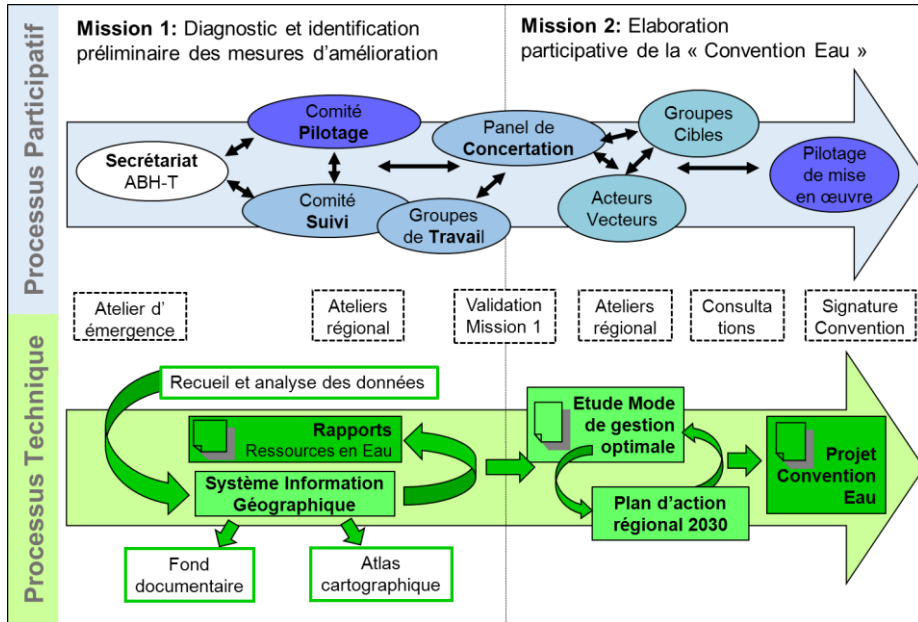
Processus Participatif

Mission 1: Diagnostic et identification préliminaire des mesures d'amélioration

Mission 2: Elaboration participative de la « Convention Eau »

Comité Pilotage

Secrétariat ABH-T

Comité Suivi

Groupes de Travail

Panel de Concertation

Groupes Cibles

Acteurs Vecteurs

Pilotage de mise en œuvre

Atelier d' émergence

Ateliers régional

Validation Mission 1

Ateliers régional

Consulta tions

Signature Convention

Processus Technique

Recueil et analyse des données

Rapports Ressources en Eau

Système Information Géographique

Fond documentaire

Atlas cartographique

Etude Mode de gestion optimale

Plan d'action régional 2030

Projet Convention Eau